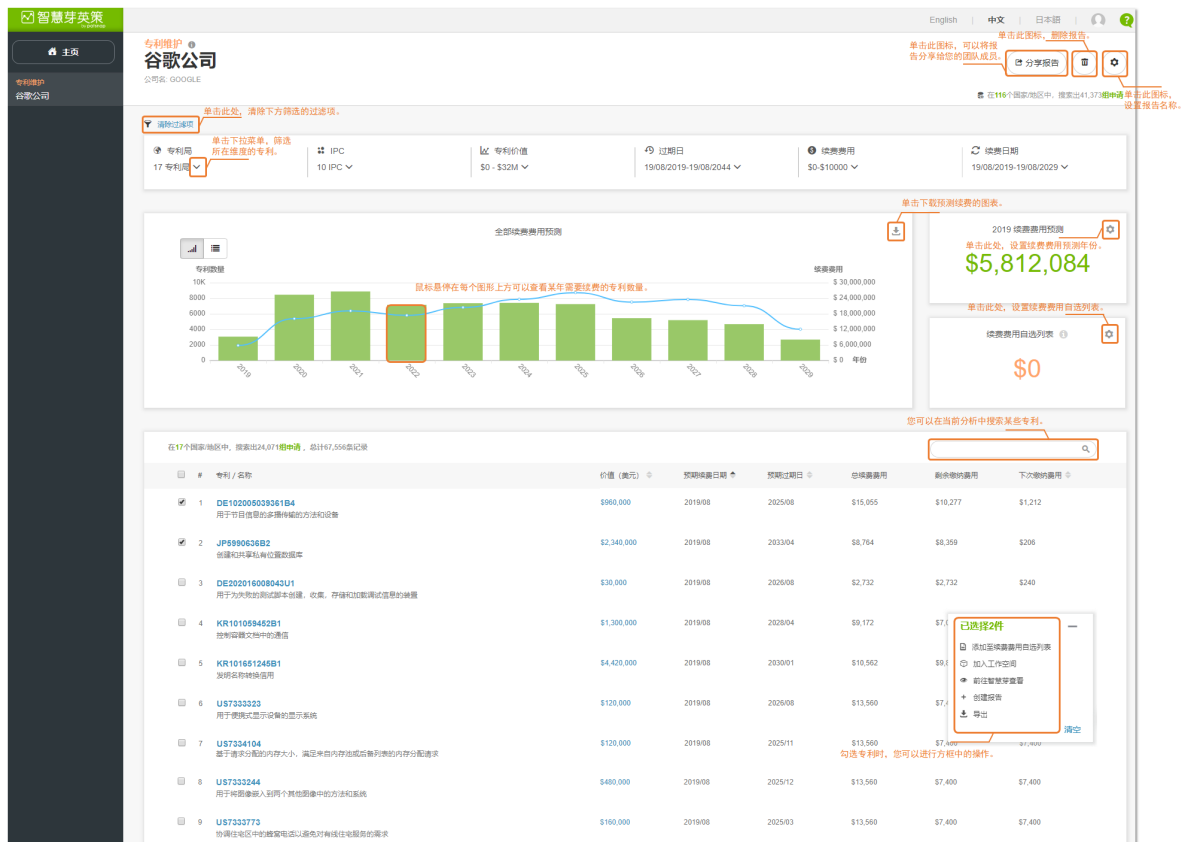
智慧芽英策

主页

专利维护
谷歌公司

English 中文 日本語

专利维护
谷歌公司
公司名: GOOGLE

单击此图标，删除报告。
单击此图标，可以将报告分享给您的团队成员。
分享报告
单击此图标，设置报告名称。
在116个国家/地区中，搜索出41,373组申请，

清除过滤项
单击此处，清除下方筛选的过滤项。
单击下拉菜单，筛选所在维度的专利。

| 专利局 | IPC | 专利价值 | 过期日 | 续费费用 | 续费日期 |
|---|---|---|---|---|---|
| 17 专利局 | 10 IPC | \$0 - \$32M | 19/08/2019-19/08/2044 | \$0-\$10000 | 19/08/2019-19/08/2029 |

单击下载预测续费的图表。
全部续费费用预测
专利数量
续费费用
鼠标悬停在每个图形上方可以查看某年需要续费的专利数量。
10K 8000 6000 4000 2000 0
\$ 30,000,000 \$ 24,000,000 \$ 18,000,000 \$ 12,000,000 \$ 6,000,000 \$ 0 年份
2019 2020 2021 2022 2023 2024 2025 2026 2027 2028 2029

2019 续费费用预测
单击此处，设置续费费用预测年份。
\$5,812,084
单击此处，设置续费费用自选列表。
续费费用自选列表
\$0

您可以在当前分析中搜索某些专利。
在17个国家/地区中，搜索出24,071组申请，总计67,556条记录

| # | 专利 / 名称 | 价值（美元） | 预期续费日期 | 预期过期日 | 总续费费用 | 剩余缴纳费用 | 下次缴纳费用 |
|---|---|---|---|---|---|---|---|
| 1 | DE102005039361B4 用于节目信息的多播传输的方法和设备 | \$960,000 | 2019/08 | 2025/08 | \$15,055 | \$10,277 | \$1,212 |
| 2 | JP5990636B2 创建和共享私有位置数据库 | \$2,340,000 | 2019/08 | 2033/04 | \$8,764 | \$8,359 | \$206 |
| 3 | DE202016008043U1 用于为失败的测试脚本创建、收集、存储和加载调试信息的装置 | \$30,000 | 2019/08 | 2026/08 | \$2,732 | \$2,492 | \$240 |
| 4 | KR101059452B1 控制容器文档中的通信 | \$1,300,000 | 2019/08 | 2028/04 | \$9,172 | \$7,0 | |
| 5 | KR101651245B1 发明名称转换信用 | \$4,420,000 | 2019/08 | 2030/01 | \$10,562 | | |
| 6 | US7333323 用于便携式显示设备的显示系统 | \$120,000 | 2019/08 | 2026/08 | \$13,560 | | |
| 7 | US7334104 基于请求分配的内存大小、满足来自内存池或后备列表的内存分配请求 | \$120,000 | 2019/08 | 2025/11 | \$13,560 | \$7,400 | \$7,400 |
| 8 | US7333244 用于将图像嵌入到两个其他图像中的方法和系统 | \$480,000 | 2019/08 | 2025/12 | \$13,560 | \$7,400 | \$7,400 |
| 9 | US7333773 协调住宅区中的数字电话以避免对有线住宅服务的需求 | \$160,000 | 2019/08 | 2025/03 | \$13,560 | \$7,400 | \$7,400 |

已选择2件
添加至续费费用自选列表
加入工作空间
前往智慧芽查看
创建报告
导出
清空
勾选专利时，您可以进行方框中的操作。